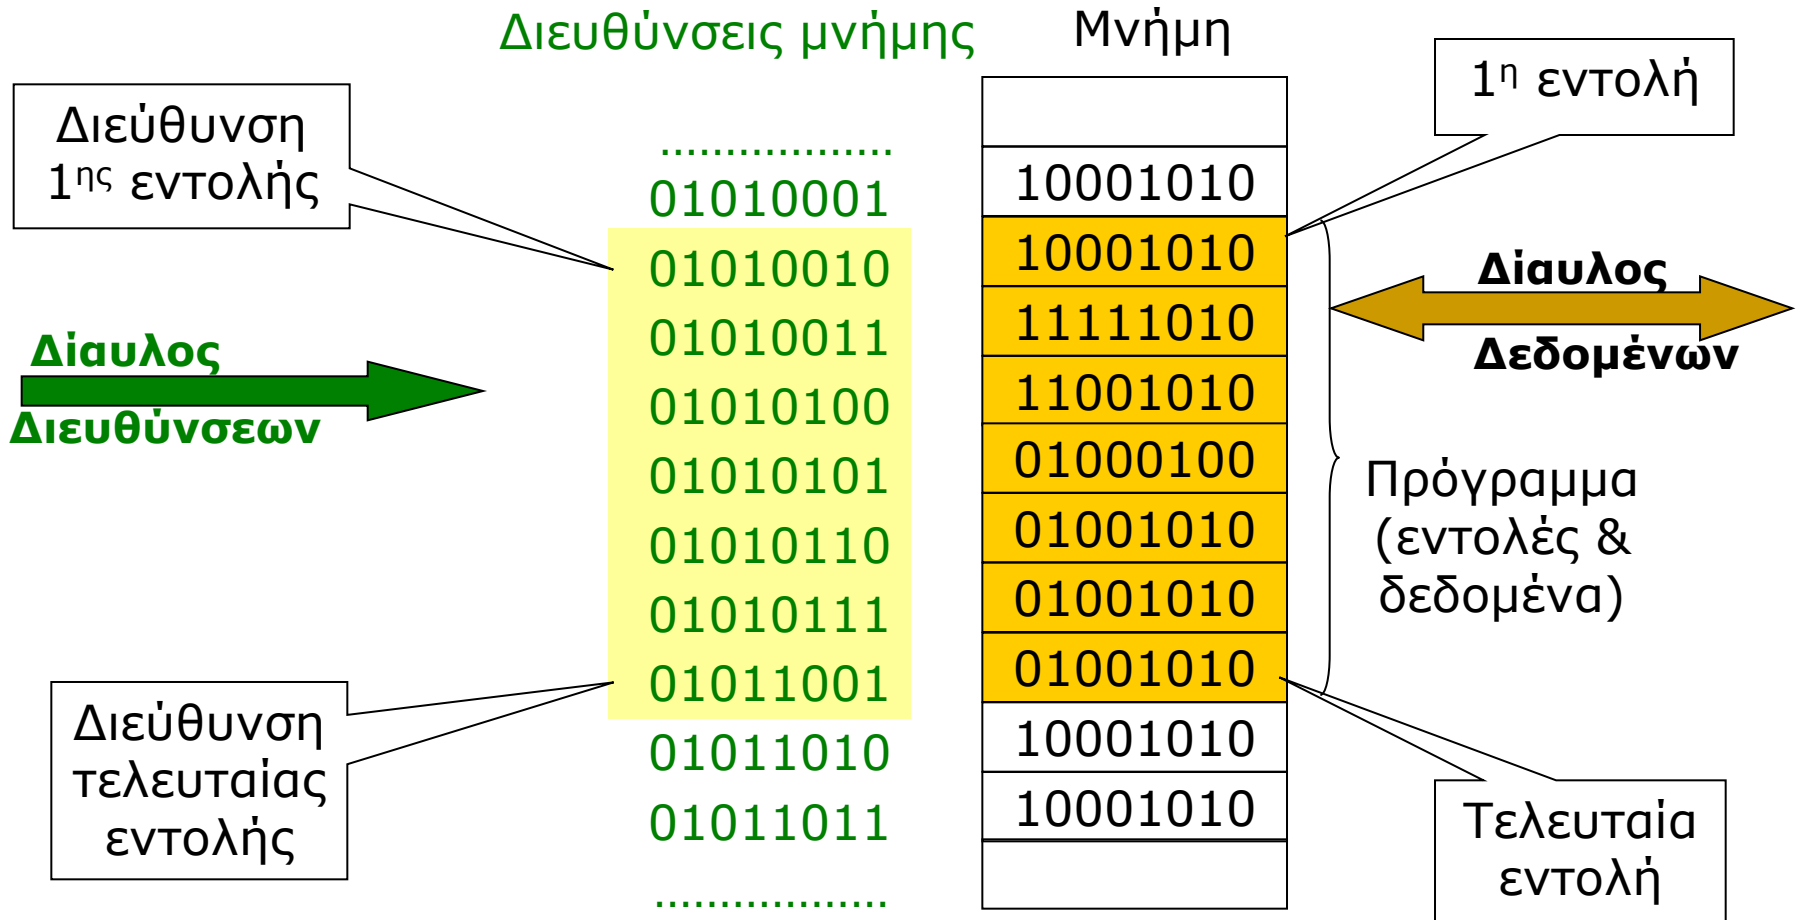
Διευθύνσεις μνήμης

Μνήμη

Διεύθυνση 1ης εντολής

1η εντολή

..................

01010001

01010010

01010011

01010100

01010101

01010110

01010111

01011001

01011010

01011011

..................

| |
|---|
| |
| 10001010 |
| 10001010 |
| 11111010 |
| 11001010 |
| 01000100 |
| 01001010 |
| 01001010 |
| 01001010 |
| 10001010 |
| 10001010 |
| |

Δίαυλος Διευθύνσεων

Δίαυλος Δεδομένων

Πρόγραμμα (εντολές & δεδομένα)

Διεύθυνση τελευταίας εντολής

Τελευταία εντολή